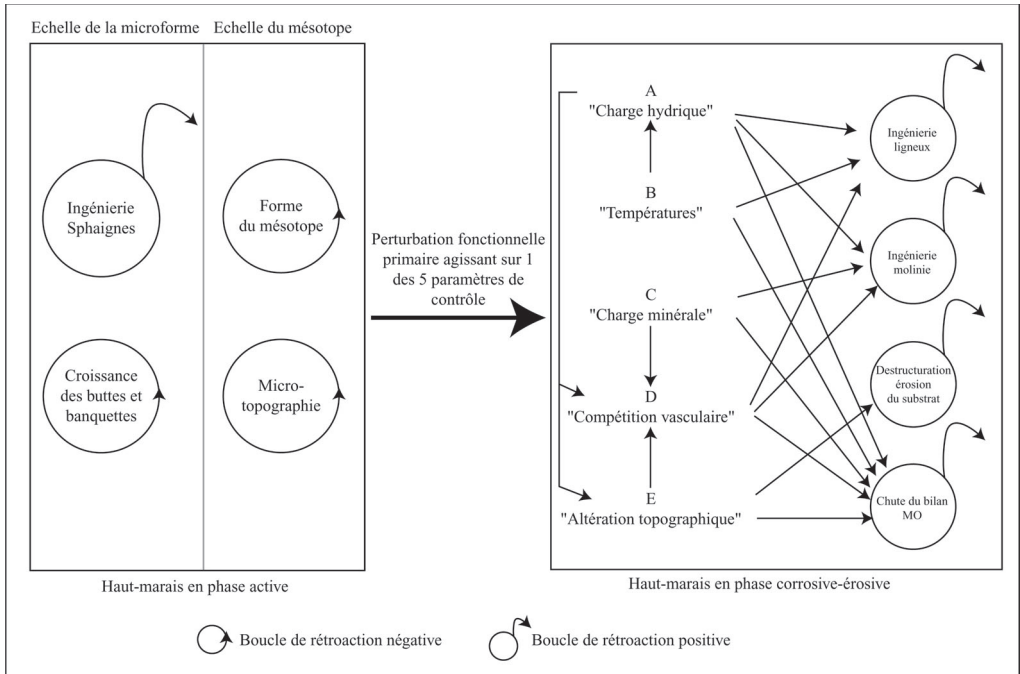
Echelle de la microforme

Echelle du mésotope

Ingénierie Sphaignes

Forme du mésotope

Croissance des buttes et banquettes

Micro-topographie

Haut-marais en phase active

Perturbation fonctionnelle primaire agissant sur 1 des 5 paramètres de contrôle

A "Charge hydrique"

B "Températures"

C "Charge minérale"

D "Compétition vasculaire"

E "Altération topographique"

Ingénierie ligneux

Ingénierie molinie

Destructuration érosion du substrat

Chute du bilan MO

Haut-marais en phase corrosive-érosive

Boucle de rétroaction négative

Boucle de rétroaction positive